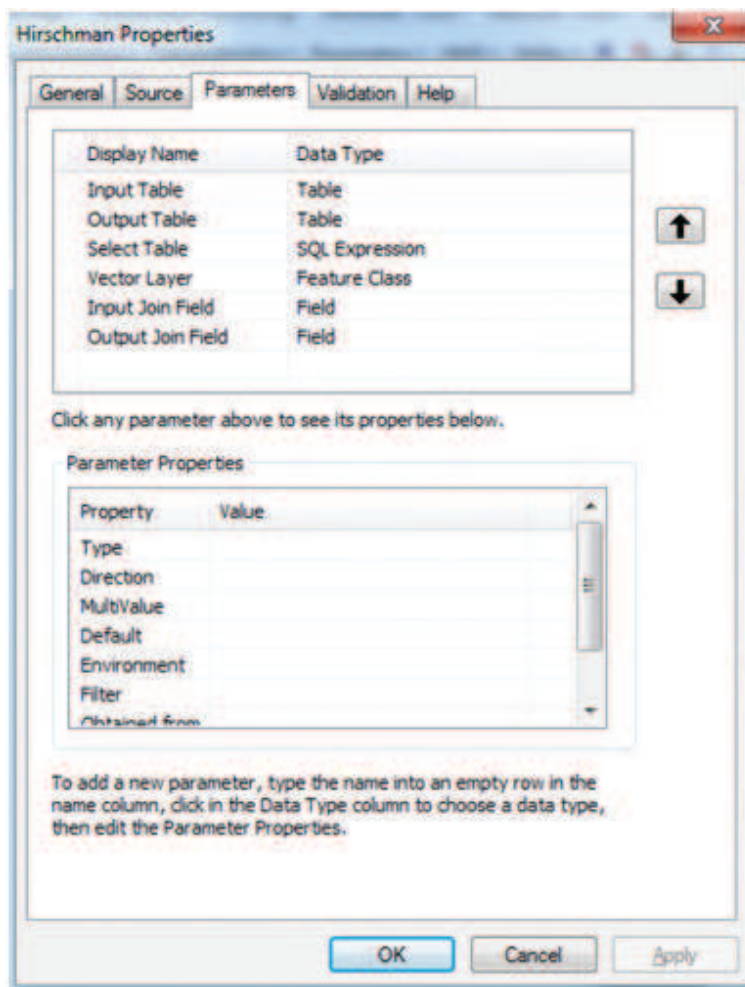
Hirschman Properties

General | Source | Parameters | Validation | Help

| Display Name | Data Type |
|---|---|
| Input Table | Table |
| Output Table | Table |
| Select Table | SQL Expression |
| Vector Layer | Feature Class |
| Input Join Field | Field |
| Output Join Field | Field |

Click any parameter above to see its properties below.

Parameter Properties

| Property | Value |
|---|---|
| Type | |
| Direction | |
| MultiValue | |
| Default | |
| Environment | |
| Filter | |
| Obtained from | |

To add a new parameter, type the name into an empty row in the name column, click in the Data Type column to choose a data type, then edit the Parameter Properties.

OK | Cancel | Apply